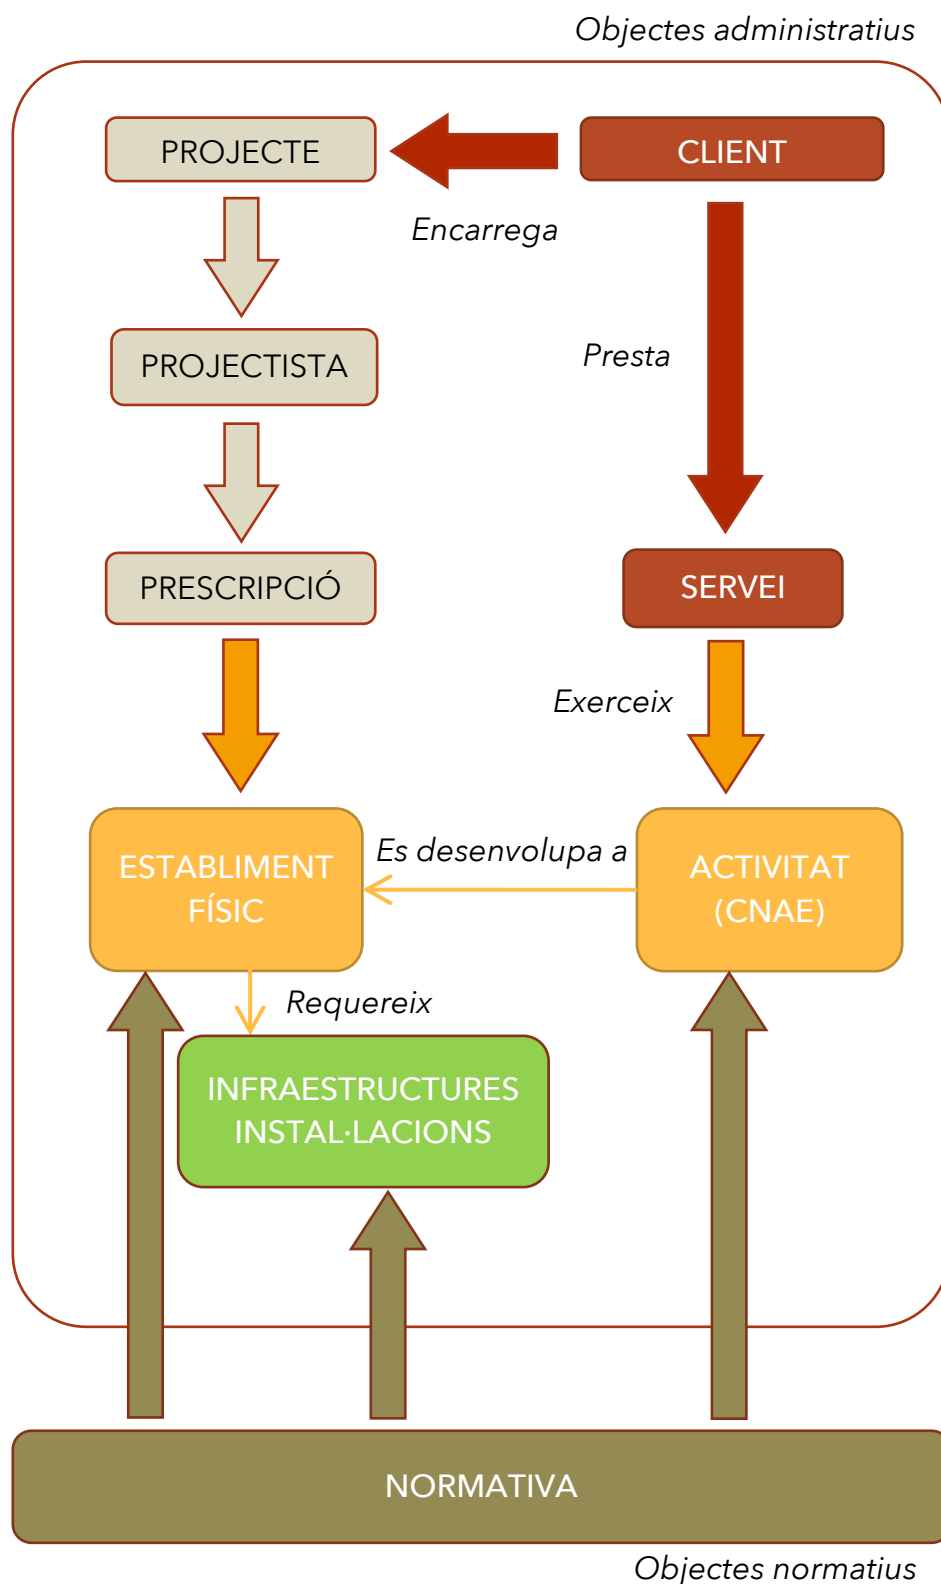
Objectes administratius

PROJECTE

CLIENT

Encarrega

PROJECTISTA

Presta

PRESCRIPCIÓ

SERVEI

Exerceix

ESTABLIMENT FÍSIC

Es desenvolupa a

ACTIVITAT (CNAE)

Requereix

INFRAESTRUCTURES INSTAL·LACIONS

NORMATIVA

Objectes normatius